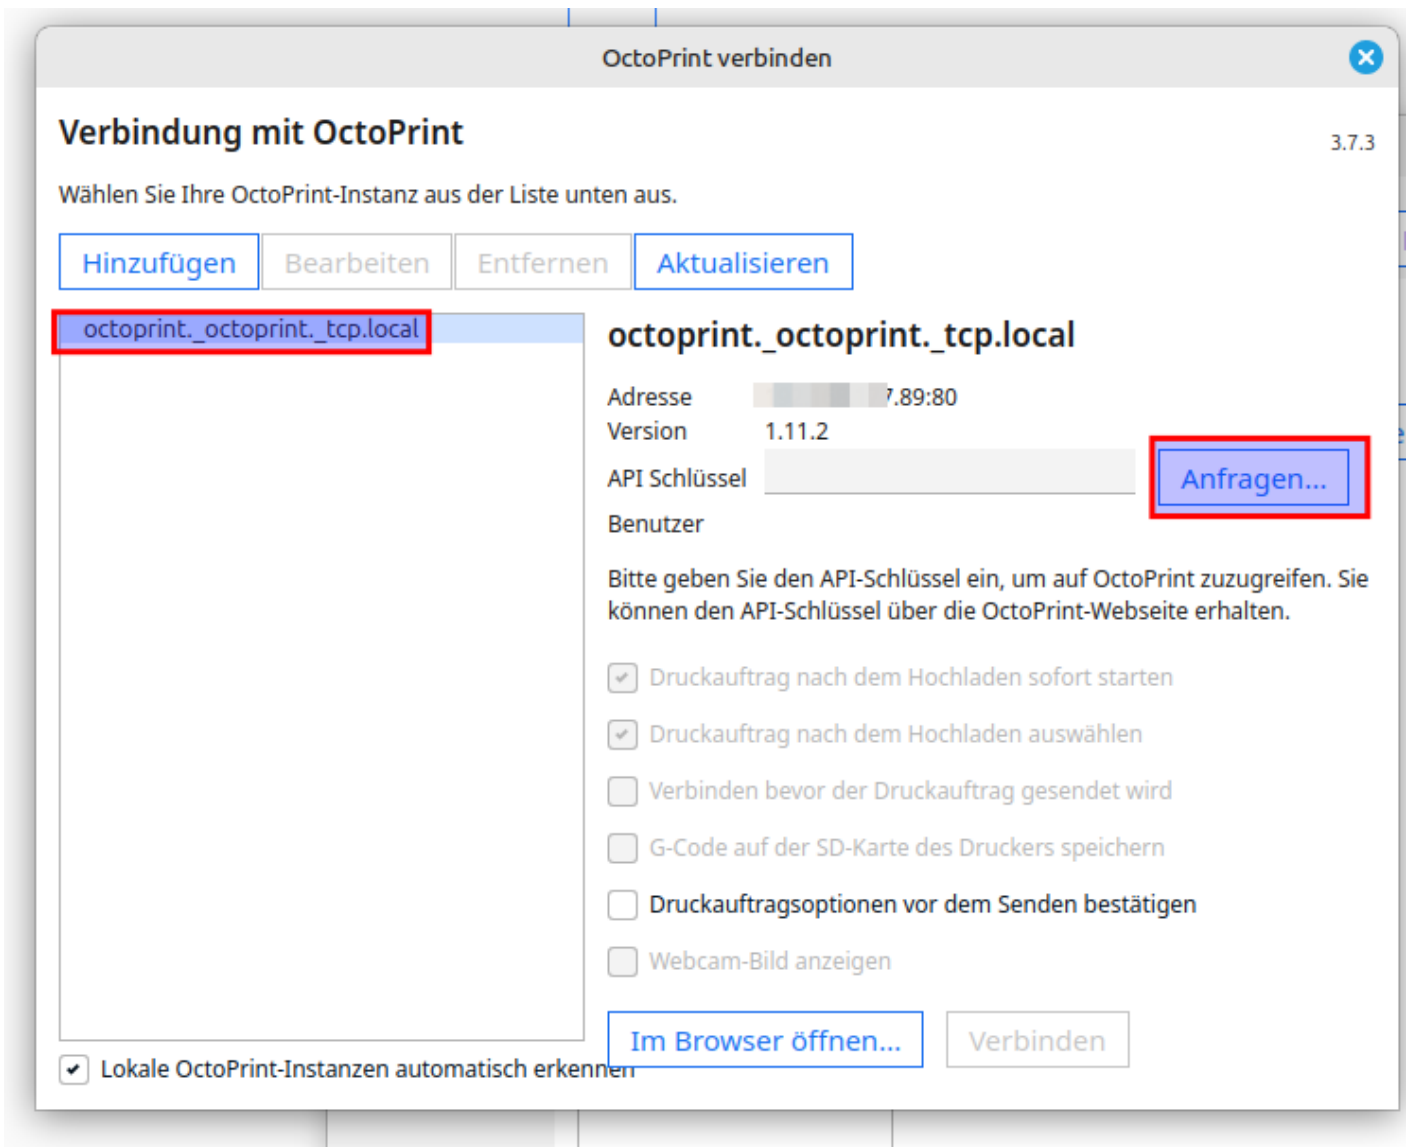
OctoPrint verbinden

Verbindung mit OctoPrint

3.7.3

Wählen Sie Ihre OctoPrint-Instanz aus der Liste unten aus.

Hinzufügen Bearbeiten Entfernen Aktualisieren

octoprint._octoprint._tcp.local

octoprint._octoprint._tcp.local

Adresse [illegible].89:80
Version 1.11.2
API Schlüssel
Anfragen...
Benutzer

Bitte geben Sie den API-Schlüssel ein, um auf OctoPrint zuzugreifen. Sie können den API-Schlüssel über die OctoPrint-Webseite erhalten.

Druckauftrag nach dem Hochladen sofort starten

Druckauftrag nach dem Hochladen auswählen

Verbinden bevor der Druckauftrag gesendet wird

G-Code auf der SD-Karte des Druckers speichern

Druckauftragsoptionen vor dem Senden bestätigen

Webcam-Bild anzeigen

Im Browser öffnen... Verbinden

Lokale OctoPrint-Instanzen automatisch erkennen